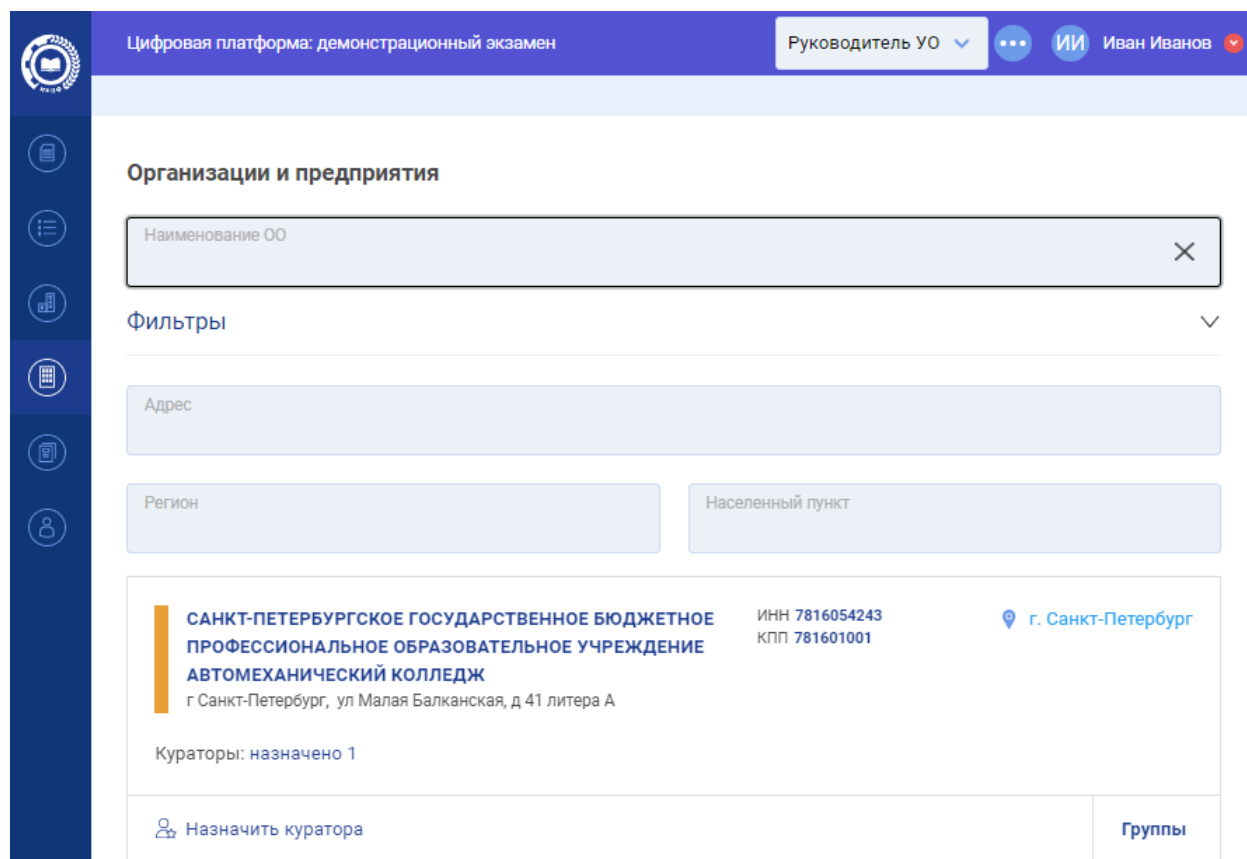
Цифровая платформа: демонстрационный экзамен

Руководитель УО

ИИ Иван Иванов

Организации и предприятия

Наименование ОО

Фильтры

Адрес

Регион

Населенный пункт

САНКТ-ПЕТЕРБУРГСКОЕ ГОСУДАРСТВЕННОЕ БЮДЖЕТНОЕ ПРОФЕССИОНАЛЬНОЕ ОБРАЗОВАТЕЛЬНОЕ УЧРЕЖДЕНИЕ АВТОМЕХАНИЧЕСКИЙ КОЛЛЕДЖ
г Санкт-Петербург, ул Малая Балканская, д 41 литера А

ИНН 7816054243
КПП 781601001

г. Санкт-Петербург

Кураторы: назначено 1

Назначить куратора

Группы